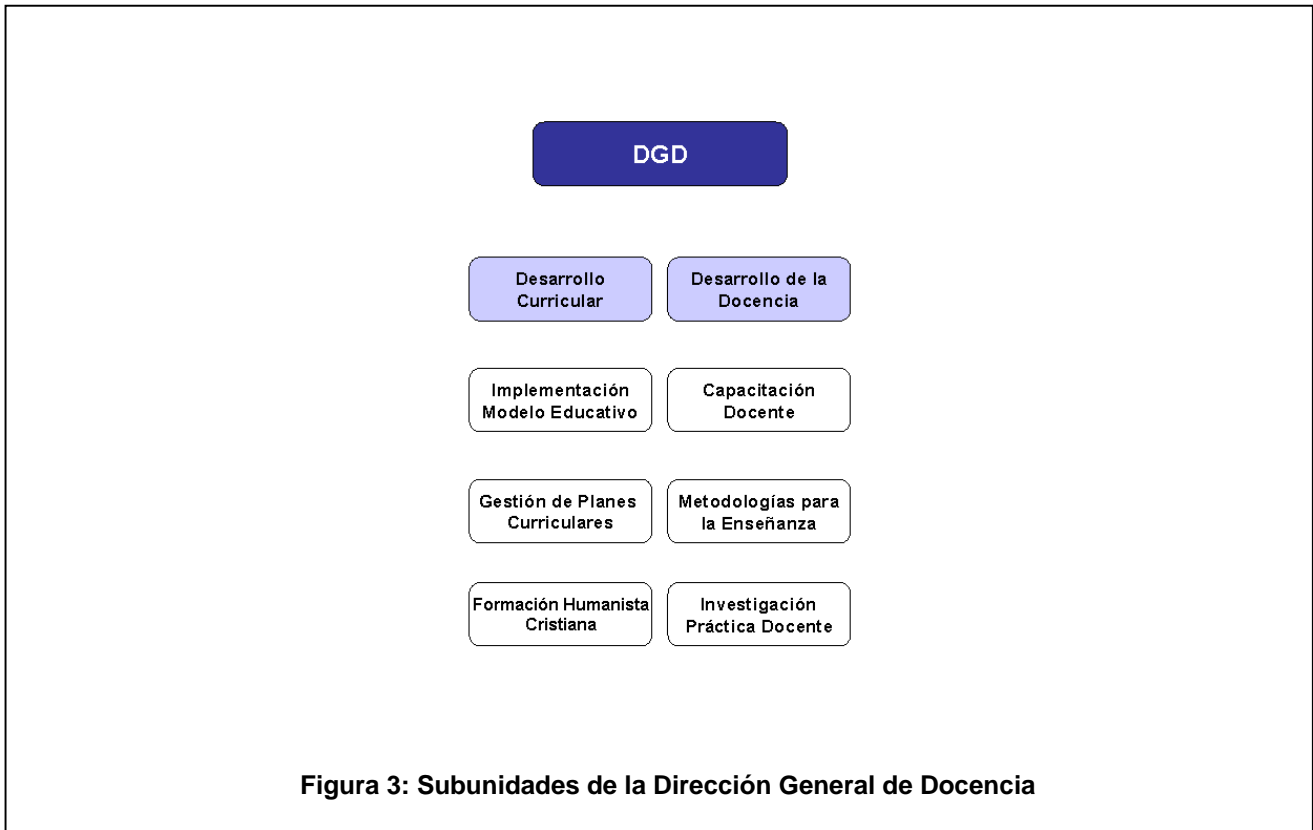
DGD

Desarrollo Curricular

Desarrollo de la Docencia

Implementación Modelo Educativo

Capacitación Docente

Gestión de Planes Curriculares

Metodologías para la Enseñanza

Formación Humanista Cristiana

Investigación Práctica Docente

Figura 3: Subunidades de la Dirección General de Docencia